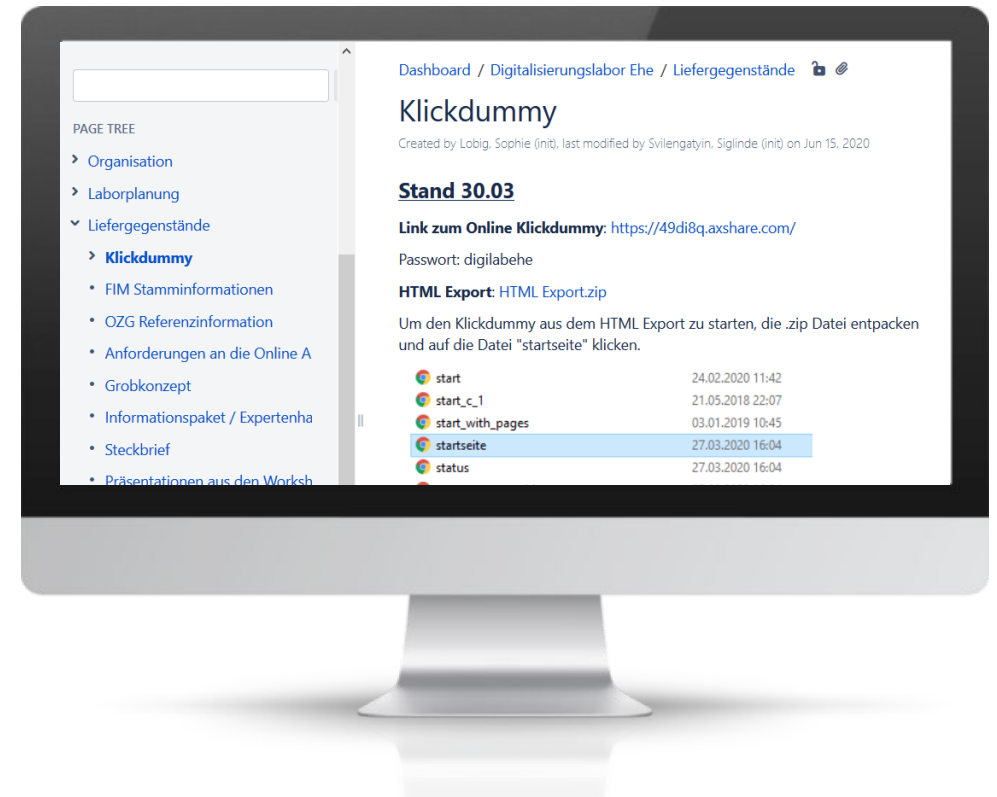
PAGE TREE

Organisation

Laborplanung

Liefergegenstände

Klickdummy

FIM Stamminformationen

OZG Referenzinformation

Anforderungen an die Online A

Grobkonzept

Informationspaket / Expertenha

Steckbrief

Präsentationen aus den Worksh

Dashboard / Digitalisierungslabor Ehe / Liefergegenstände

Klickdummy

Created by Lobig, Sophie (init), last modified by Svilengatyin, Siglinde (init) on Jun 15, 2020

Stand 30.03

Link zum Online Klickdummy: https://49di8q.axshare.com/

Passwort: digilabehe

HTML Export: HTML Export.zip

Um den Klickdummy aus dem HTML Export zu starten, die .zip Datei entpacken und auf die Datei "startseite" klicken.

| | |
|---|---|
| start | 24.02.2020 11:42 |
| start_c_1 | 21.05.2018 22:07 |
| start_with_pages | 03.01.2019 10:45 |
| startseite | 27.03.2020 16:04 |
| status | 27.03.2020 16:04 |